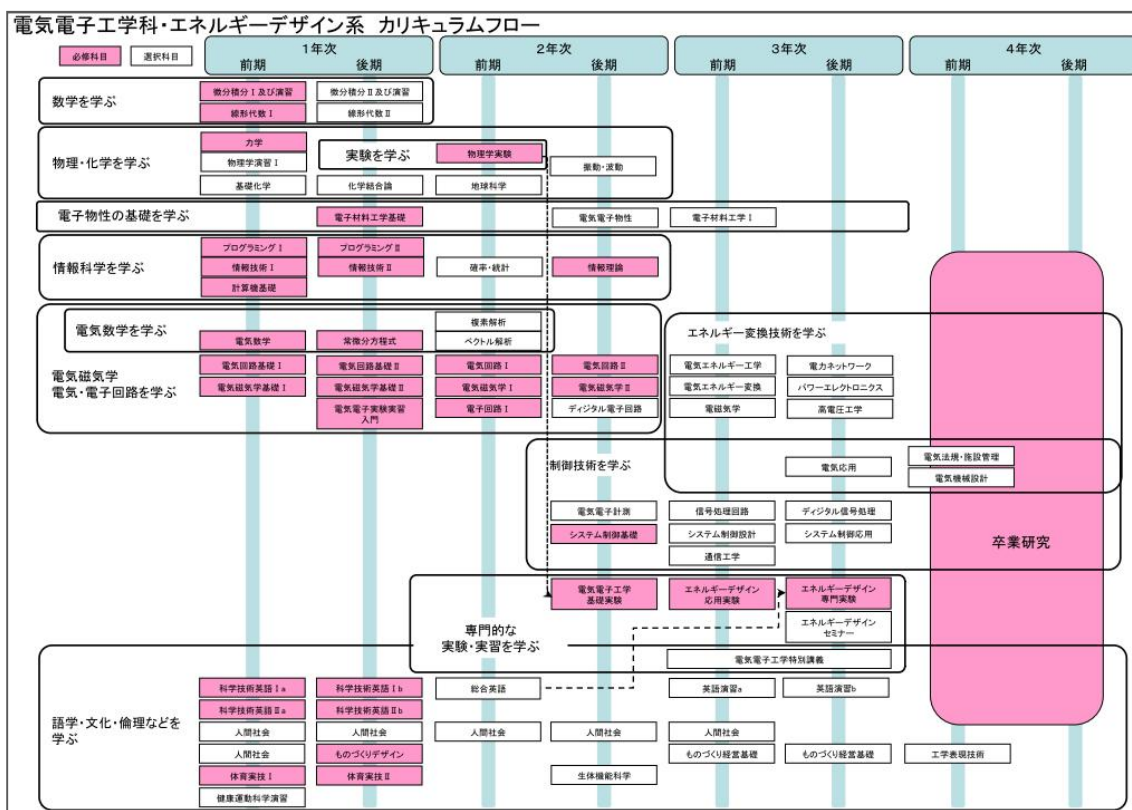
電気電子工学科・エネルギーデザイン系 カリキュラムフロー

必修科目　選択科目

1年次 前期 後期
2年次 前期 後期
3年次 前期 後期
4年次 前期 後期

数学を学ぶ
微分積分Ⅰ及び演習
線形代数Ⅰ
微分積分Ⅱ及び演習
線形代数Ⅱ

物理・化学を学ぶ
力学
物理学演習Ⅰ
基礎化学
実験を学ぶ
物理学実験
化学結合論
地球科学
振動・波動

電子物性の基礎を学ぶ
電子材料工学基礎
電気電子物性
電子材料工学Ⅰ

情報科学を学ぶ
プログラミングⅠ
情報技術Ⅰ
計算機基礎
プログラミングⅡ
情報技術Ⅱ
確率・統計
情報理論

電気数学を学ぶ
電気数学
常微分方程式
複素解析
ベクトル解析

電気磁気学
電気・電子回路を学ぶ
電気回路基礎Ⅰ
電気磁気学基礎Ⅰ
電気回路基礎Ⅱ
電気磁気学基礎Ⅱ
電気電子実験実習入門
電気回路Ⅰ
電気磁気学Ⅰ
電子回路Ⅰ
電気回路Ⅱ
電気磁気学Ⅱ
ディジタル電子回路

エネルギー変換技術を学ぶ
電気エネルギー工学
電気エネルギー変換
電磁気学
電力ネットワーク
パワーエレクトロニクス
高電圧工学

制御技術を学ぶ
電気応用
電気法規・施設管理
電気機械設計
電気電子計測
システム制御基礎
信号処理回路
システム制御設計
通信工学
ディジタル信号処理
システム制御応用

卒業研究

電気電子工学基礎実験
エネルギーデザイン応用実験
エネルギーデザイン専門実験
エネルギーデザインセミナー
専門的な
実験・実習を学ぶ
電気電子工学特別講義

語学・文化・倫理などを学ぶ
科学技術英語Ⅰa
科学技術英語Ⅱa
人間社会
人間社会
体育実技Ⅰ
健康運動科学演習
科学技術英語Ⅰb
科学技術英語Ⅱb
人間社会
ものづくりデザイン
体育実技Ⅱ
総合英語
人間社会
人間社会
生体機能科学
英語演習a
人間社会
ものづくり経営基礎
英語演習b
ものづくり経営基礎
工学表現技術